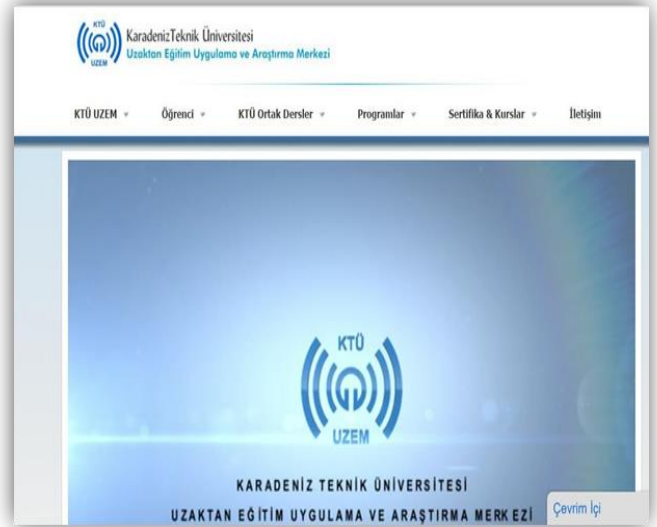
KTÜ
UZEM
KaradenizTeknik Üniversitesi
Uzaktan Eğitim Uygulama ve Araştırma Merkezi

KTÜ UZEM ▾ Öğrenci ▾ KTÜ Ortak Dersler ▾ Programlar ▾ Sertifika & Kurslar ▾ İletişim

KTÜ
UZEM

KARADENIZ TEKNİK ÜNİVERSİTESİ
UZAKTAN EĞİTİM UYGULAMA VE ARAŞTIRMA MERKEZİ

Çevrim İçi